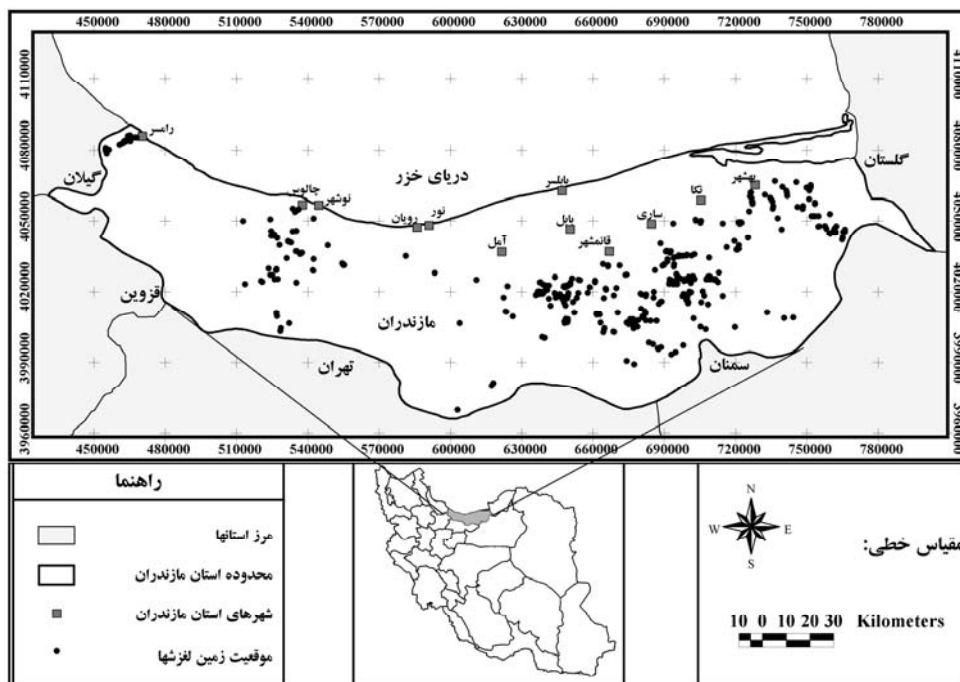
450000 480000 510000 540000 570000 600000 630000 660000 690000 720000 750000 780000

4110000
4080000
4050000
4020000
3990000
3960000

4110000
4080000
4050000
4020000
3990000
3960000

رامسر
گیلان
چالوس
نوشهر
دریای خزر
رویان
نور
بابلسر
بابل
آمل
قائمشهر
ساری
نکا
بهشهر
گلستان
قزوین
مازندران
تهران
سمنان

450000 480000 510000 540000 570000 600000 630000 660000 690000 720000 750000 780000

راهنما

مرز استانها
محدوده استان مازندران
شهرهای استان مازندران
موقعیت زمین لغزشها

N
W E
S

مقیاس خطی:

10 0 10 20 30 Kilometers